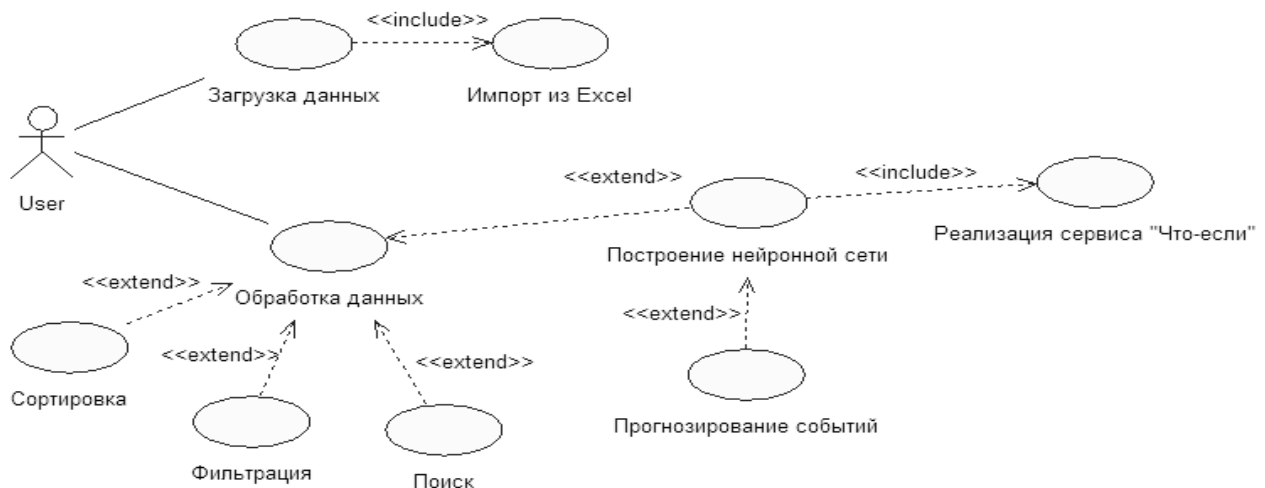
<<include>>

Загрузка данных

Импорт из Excel

User

<<extend>>

<<include>>

Реализация сервиса "Что-если"

Построение нейронной сети

<<extend>>

Обработка данных

<<extend>>

<<extend>>

<<extend>>

Сортировка

Прогнозирование событий

Фильтрация

Поиск